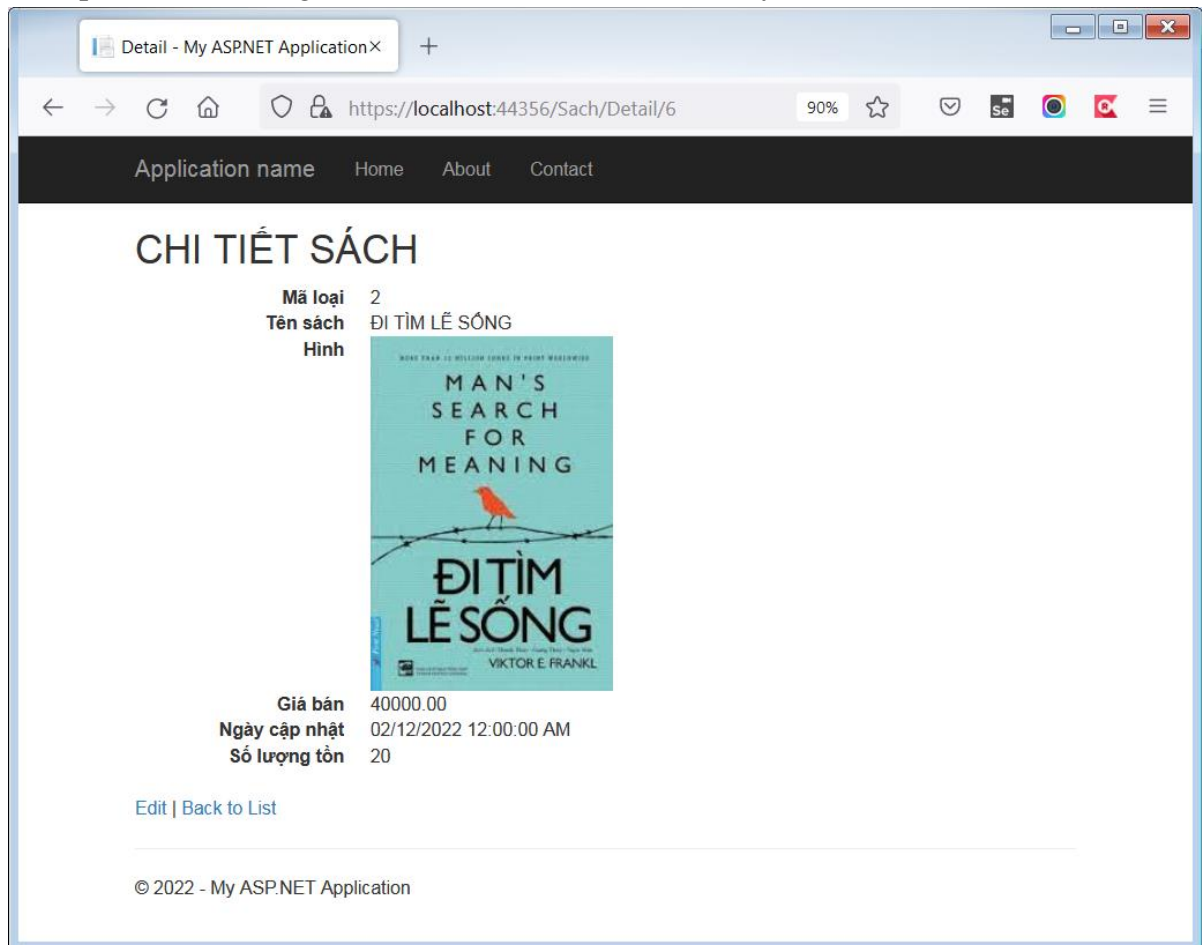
Detail - My ASP.NET Application ×
+

https://localhost:44356/Sach/Detail/6
90%

Application name Home About Contact

CHI TIẾT SÁCH

| | |
|---|---|
| Mã loại | 2 |
| Tên sách | ĐI TÌM LẼ SỐNG |
| Hình | |

MORE THAN 12 MILLION COPIES IN PRINT WORLDWIDE
MAN'S SEARCH FOR MEANING
ĐI TÌM LẼ SỐNG
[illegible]
VIKTOR E. FRANKL

| | |
|---|---|
| Giá bán | 40000.00 |
| Ngày cập nhật | 02/12/2022 12:00:00 AM |
| Số lượng tồn | 20 |

Edit | Back to List

© 2022 - My ASP.NET Application